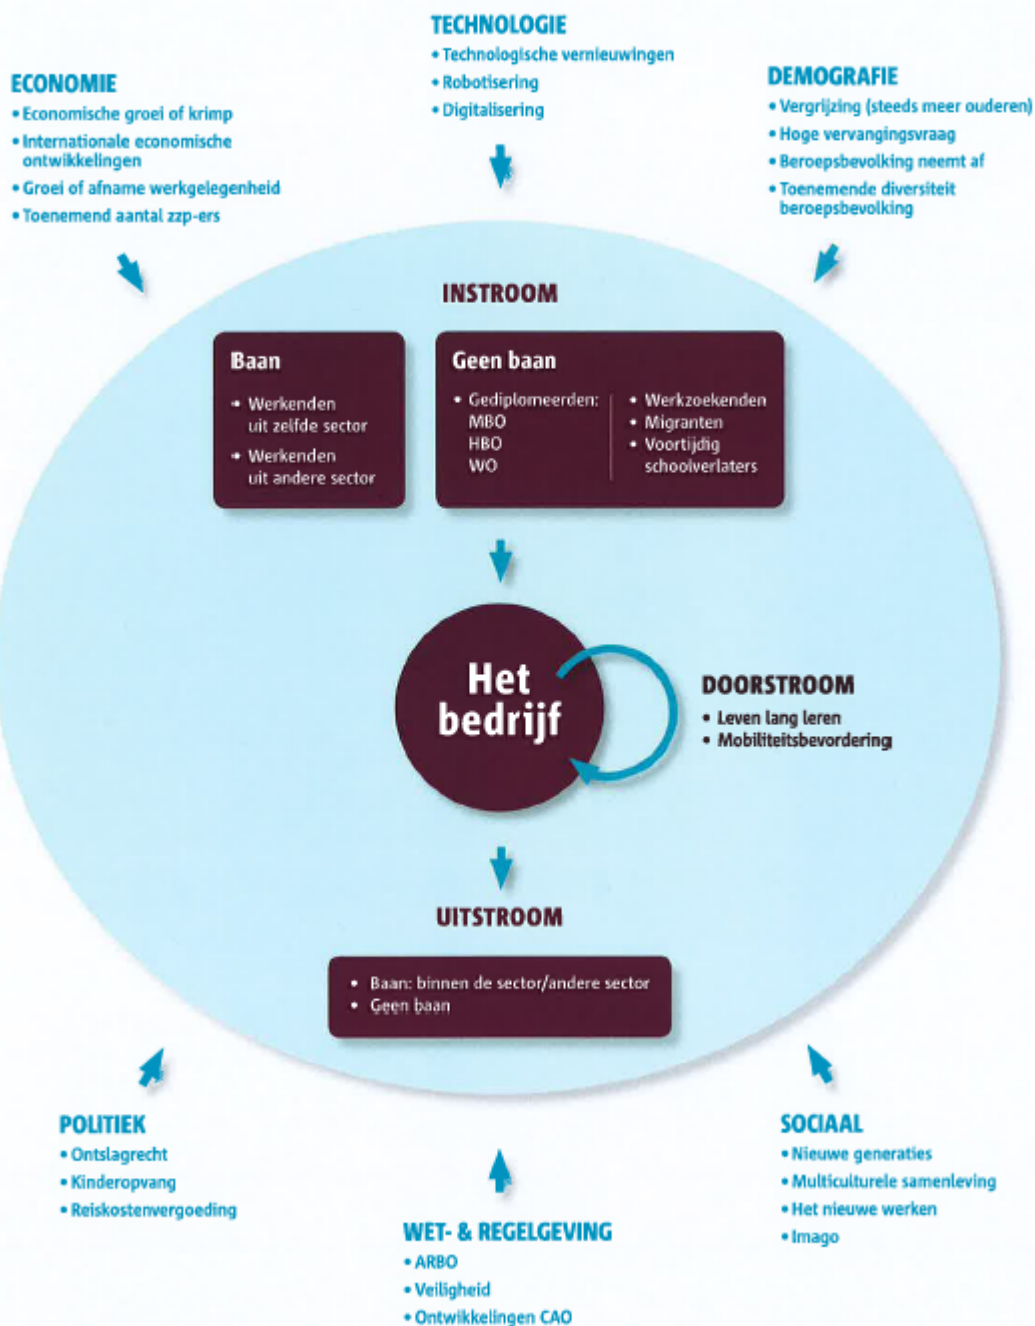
TECHNOLOGIE
• Technologische vernieuwingen
• Robotisering
• Digitalisering

ECONOMIE
• Economische groei of krimp
• Internationale economische ontwikkelingen
• Groei of afname werkgelegenheid
• Toenemend aantal zzp-ers

DEMOGRAFIE
• Vergrijzing (steeds meer ouderen)
• Hoge vervangingsvraag
• Beroepsbevolking neemt af
• Toenemende diversiteit beroepsbevolking

INSTROOM

Baan
• Werkenden uit zelfde sector
• Werkenden uit andere sector

Geen baan
• Gediplomeerden: MBO HBO WO
• Werkzoekenden
• Migranten
• Voortijdig schoolverlaters

Het bedrijf

DOORSTROOM
• Leven lang leren
• Mobiliteitsbevordering

UITSTROOM
• Baan: binnen de sector/andere sector
• Geen baan

POLITIEK
• Ontslagrecht
• Kinderopvang
• Reiskostenvergoeding

SOCIAAL
• Nieuwe generaties
• Multiculturele samenleving
• Het nieuwe werken
• Imago

WET- & REGELGEVING
• ARBO
• Veiligheid
• Ontwikkelingen CAO